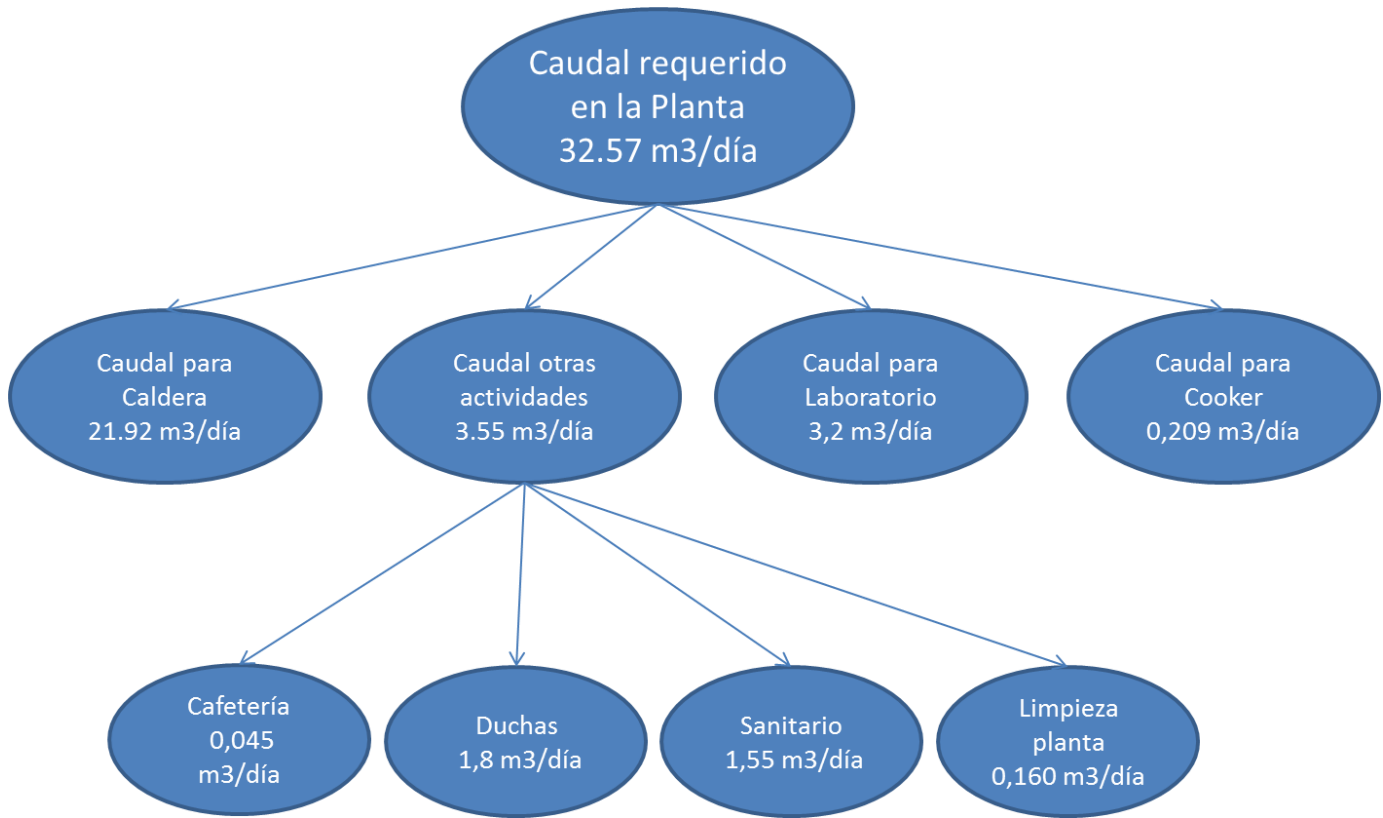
Caudal requerido en la Planta
32.57 m3/día

Caudal para Caldera
21.92 m3/día

Caudal otras actividades
3.55 m3/día

Caudal para Laboratorio
3,2 m3/día

Caudal para Cooker
0,209 m3/día

Cafetería
0,045
m3/día

Duchas
1,8 m3/día

Sanitario
1,55 m3/día

Limpieza planta
0,160 m3/día